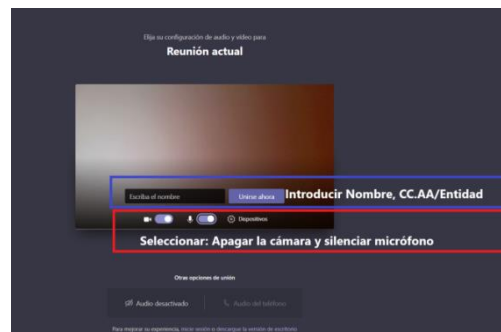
Elija su configuración de audio y vídeo para

Reunión actual

Escriba el nombre

Unirse ahora

Introducir Nombre, CC.AA/Entidad

Dispositivos

Seleccionar: Apagar la cámara y silenciar micrófono

Otras opciones de unión

Audio desactivado

Audio del teléfono

Para mejorar su experiencia, inicie sesión o descargue la versión de escritorio